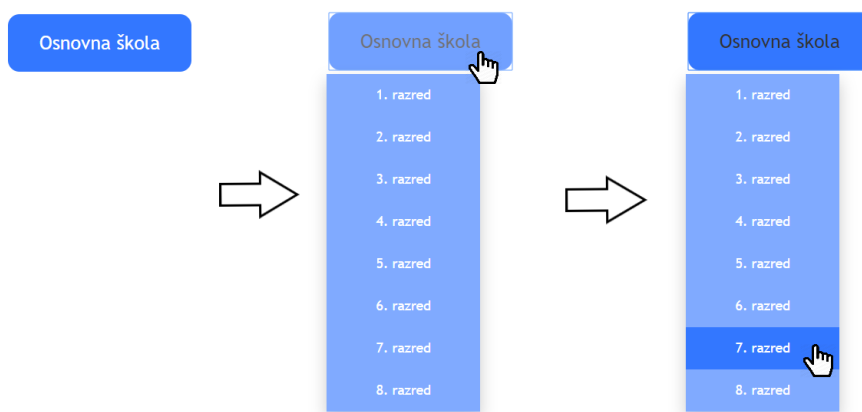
Osnovna škola

Osnovna škola

1. razred
2. razred
3. razred
4. razred
5. razred
6. razred
7. razred
8. razred

Osnovna škola

1. razred
2. razred
3. razred
4. razred
5. razred
6. razred
7. razred
8. razred